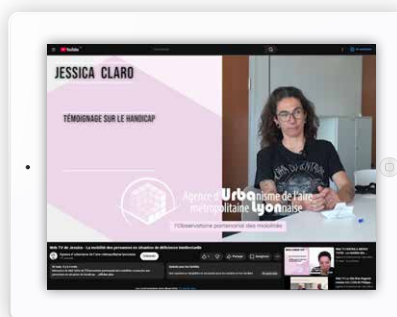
JESSICA CLARO

TÉMOIGNAGE SUR LE HANDICAP

Agence d'Urbanisme de l'aire métropolitaine Lyonnaise

l'Observatoire partenarial des mobilités

Web TV de Jessica - La mobilité des personnes en situation de déficience intellectuelle

Agence d'urbanisme de l'aire métropolitaine lyonnaise

S'abonner

Partager

Enregistrer

YouTube

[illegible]